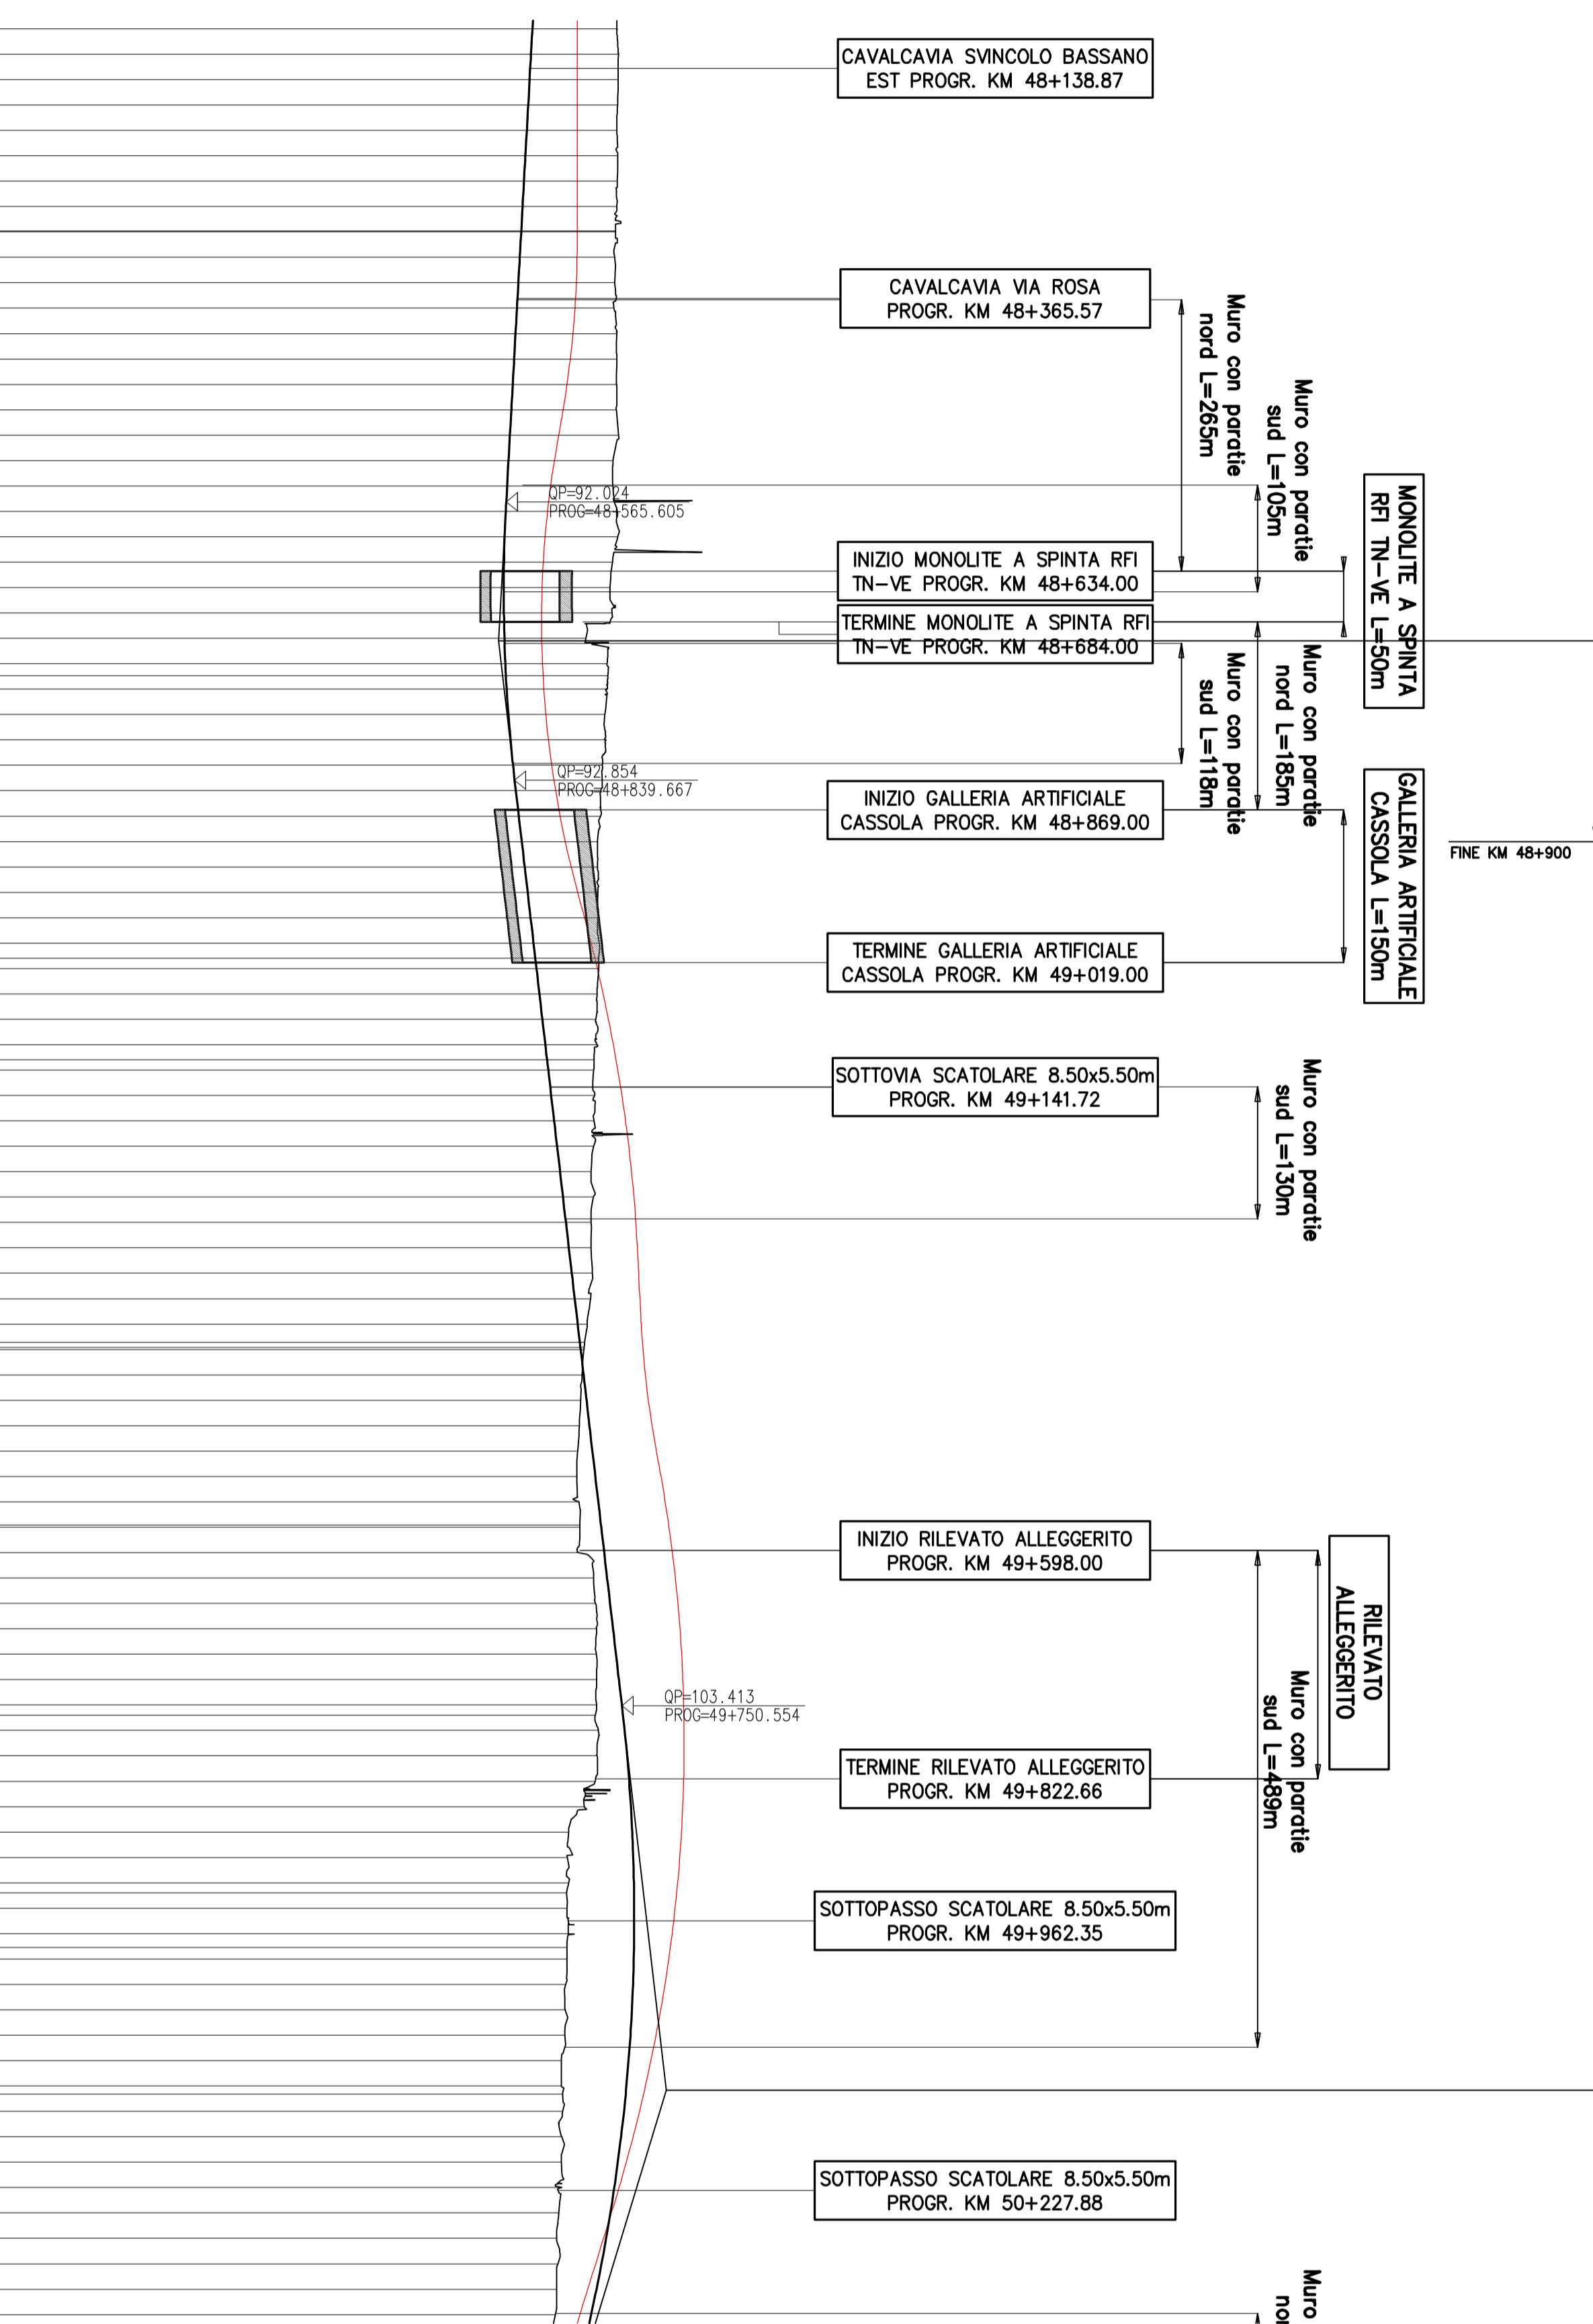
CAVALCAVIA SVINCOLO BASSANO EST PROGR. KM 48+138.87

CAVALCAVIA VIA ROSA PROGR. KM 48+365.57

Muro con paratie nord L=265m

Muro con paratie sud L=105m

QP=92.024
PROG=48+565.605

INIZIO MONOLITE A SPINTA RFI TN-VE PROGR. KM 48+634.00

MONOLITE A SPINTA RFI TN-VE L=50m

TERMINE MONOLITE A SPINTA RFI TN-VE PROGR. KM 48+684.00

Muro con paratie sud L=118m

Muro con paratie nord L=185m

QP=92.854
PROG=48+839.667

INIZIO GALLERIA ARTIFICIALE CASSOLA PROGR. KM 48+869.00

GALLERIA ARTIFICIALE CASSOLA L=150m

FINE KM 48+900

TERMINE GALLERIA ARTIFICIALE CASSOLA PROGR. KM 49+019.00

SOTTOVIA SCATOLARE 8.50x5.50m PROGR. KM 49+141.72

Muro con paratie sud L=130m

INIZIO RILEVATO ALLEGGERITO PROGR. KM 49+598.00

RILEVATO ALLEGGERITO

Muro con paratie sud L=489m

QP=103.413
PROG=49+750.554

TERMINE RILEVATO ALLEGGERITO PROGR. KM 49+822.66

SOTTOPASSO SCATOLARE 8.50x5.50m PROGR. KM 49+962.35

SOTTOPASSO SCATOLARE 8.50x5.50m PROGR. KM 50+227.88

Muro no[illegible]